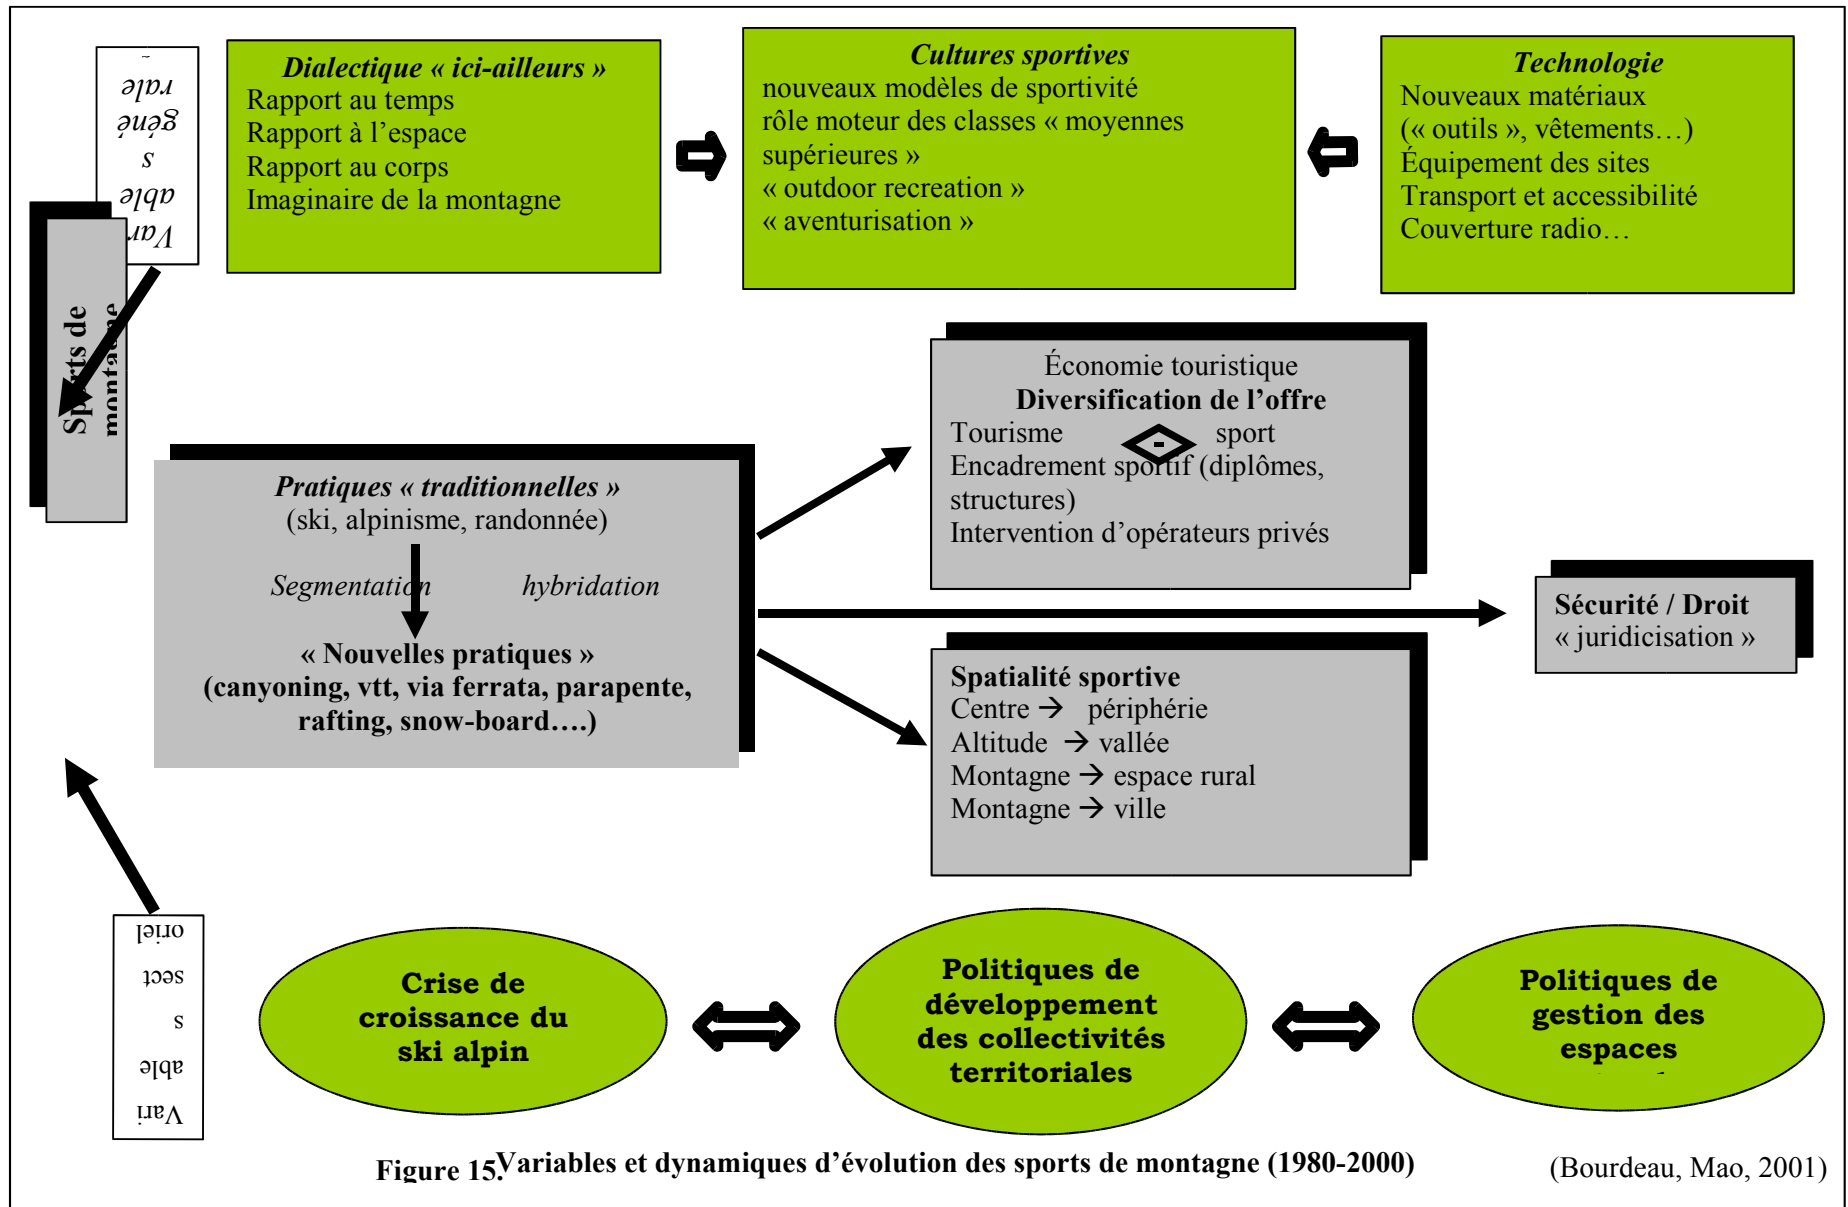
Variables générales

Sports de montagne

Dialectique « ici-ailleurs »
Rapport au temps
Rapport à l'espace
Rapport au corps
Imaginaire de la montagne

Cultures sportives
nouveaux modèles de sportivité
rôle moteur des classes « moyennes supérieures »
« outdoor recreation »
« aventurisation »

Technologie
Nouveaux matériaux
(« outils », vêtements…)
Équipement des sites
Transport et accessibilité
Couverture radio…

Économie touristique
Diversification de l'offre
Tourisme sport
Encadrement sportif (diplômes, structures)
Intervention d'opérateurs privés

Pratiques « traditionnelles »
(ski, alpinisme, randonnée)
Segmentation hybridation
« Nouvelles pratiques »
(canyoning, vtt, via ferrata, parapente, rafting, snow-board….)

Sécurité / Droit
« juridicisation »

Spatialité sportive
Centre → périphérie
Altitude → vallée
Montagne → espace rural
Montagne → ville

Variables sectoriel

Crise de croissance du ski alpin

Politiques de développement des collectivités territoriales

Politiques de gestion des espaces

Figure 15.Variables et dynamiques d'évolution des sports de montagne (1980-2000) (Bourdeau, Mao, 2001)